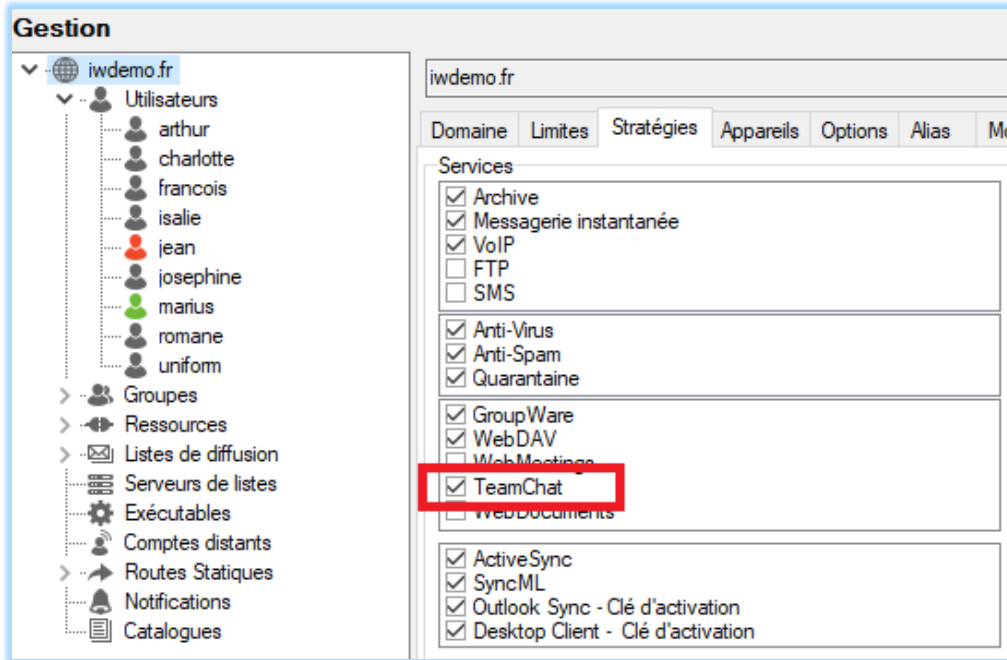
Gestion

iwdemo.fr
Utilisateurs
arthur
charlotte
francois
isalie
jean
josephine
marius
romane
uniform
Groupes
Ressources
Listes de diffusion
Serveurs de listes
Exécutables
Comptes distants
Routes Statiques
Notifications
Catalogues

iwdemo.fr

Domaine | Limites | Stratégies | Appareils | Options | Alias | M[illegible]

Services
Archive
Messagerie instantanée
VoIP
FTP
SMS

Anti-Virus
Anti-Spam
Quarantaine

GroupWare
WebDAV
WebMeetings
TeamChat
WebDocuments

ActiveSync
SyncML
Outlook Sync - Clé d'activation
Desktop Client - Clé d'activation